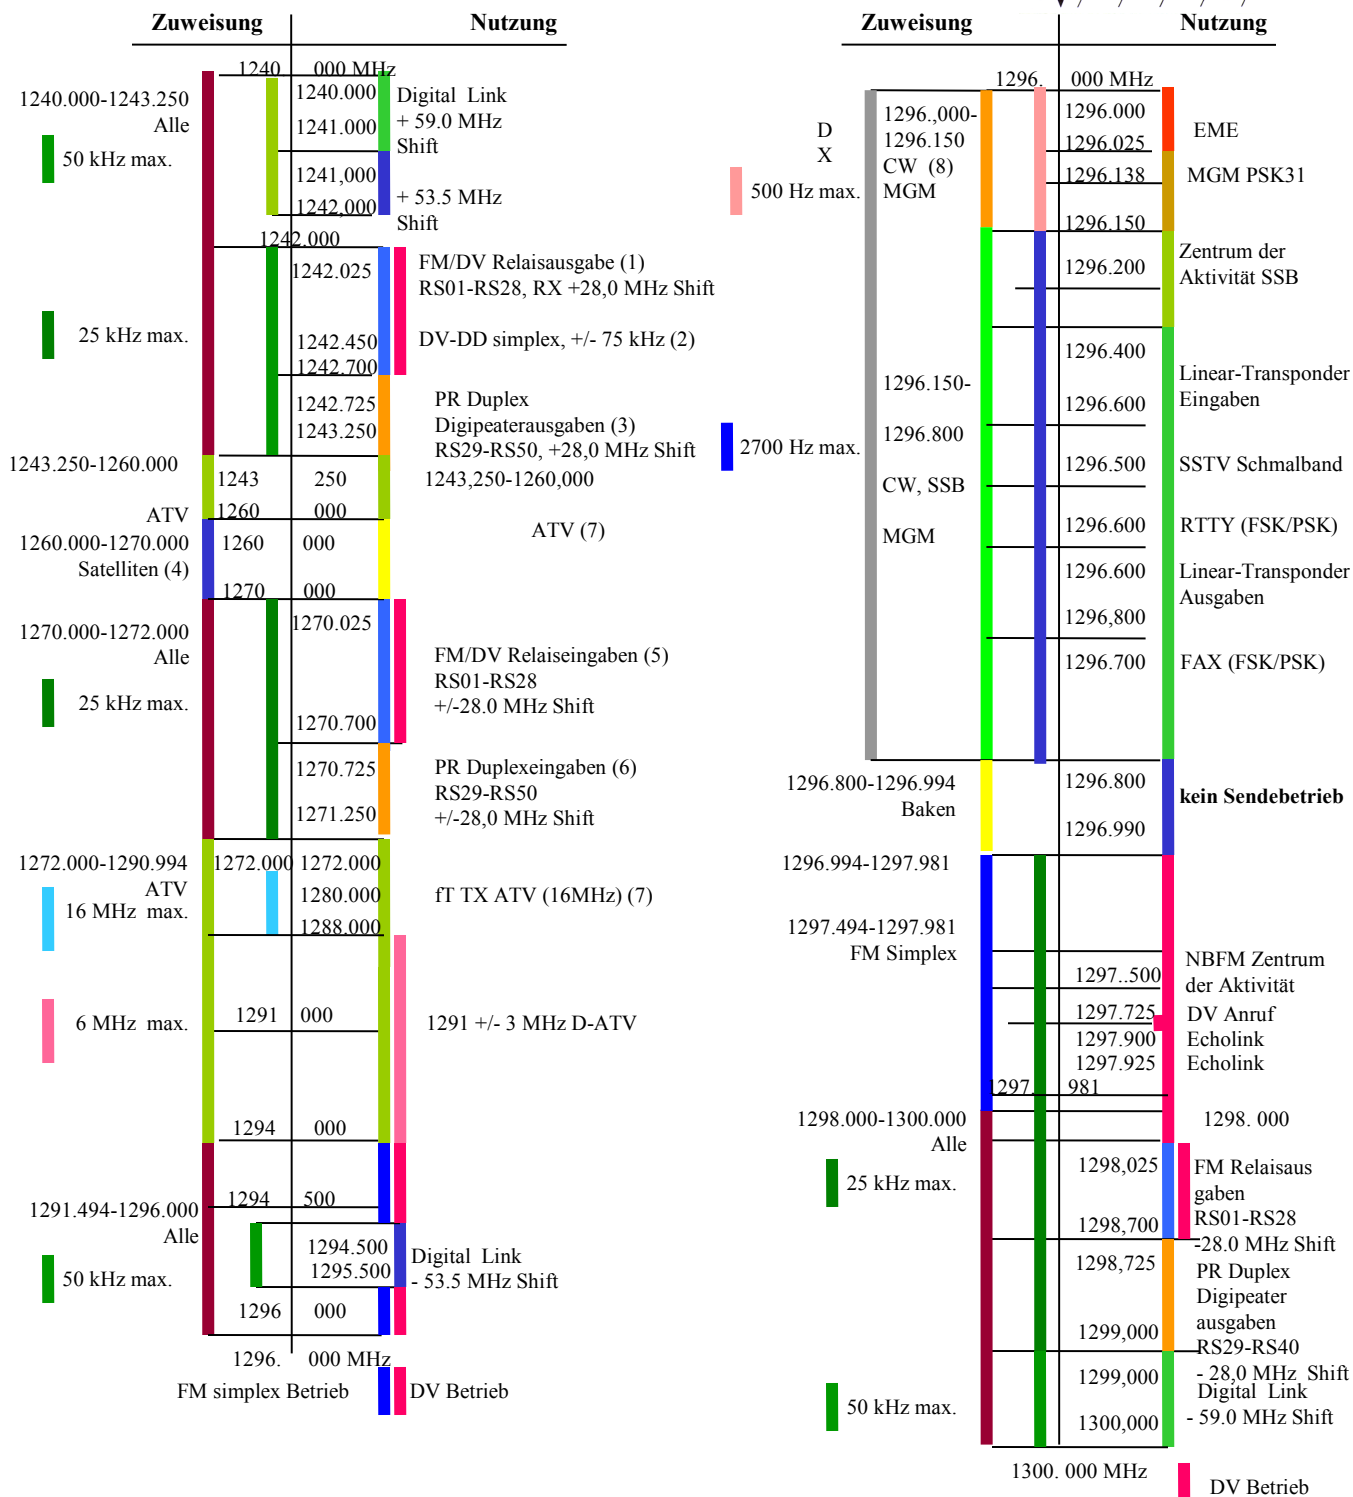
Zuweisung Nutzung

1240 000 MHz

1240.000-1243.250
Alle
50 kHz max.

1240.000
1241.000
Digital Link
+ 59.0 MHz
Shift

1241,000
1242,000
+ 53.5 MHz
Shift

1242.000
1242.025
FM/DV Relaisausgabe (1)
RS01-RS28, RX +28,0 MHz Shift

25 kHz max.
1242.450
1242.700
DV-DD simplex, +/- 75 kHz (2)

1242.725
1243.250
PR Duplex
Digipeaterausgaben (3)
RS29-RS50, +28,0 MHz Shift

1243.250-1260.000
ATV
1243 250
1260 000
1243,250-1260,000

1260.000-1270.000
Satelliten (4)
1260 000
1270 000
ATV (7)

1270.000-1272.000
Alle
25 kHz max.
1270.025
1270.700
FM/DV Relaiseingaben (5)
RS01-RS28
+/-28.0 MHz Shift

1270.725
1271.250
PR Duplexeingaben (6)
RS29-RS50
+/-28,0 MHz Shift

1272.000-1290.994
ATV
16 MHz max.
1272.000 1272.000
1280.000
1288.000
fT TX ATV (16MHz) (7)

6 MHz max.
1291 000
1291 +/- 3 MHz D-ATV

1294 000
1294 500

1291.494-1296.000
Alle
50 kHz max.
1294.500
1295.500
Digital Link
- 53.5 MHz Shift

1296 000
1296. 000 MHz
FM simplex Betrieb
DV Betrieb

Zuweisung Nutzung

1296. 000 MHz
D
X
500 Hz max.
1296.,000-
1296.150
CW (8)
MGM
1296.000
1296.025
EME
1296.138
MGM PSK31
1296.150
1296.200
Zentrum der
Aktivität SSB

1296.150-
1296.800
CW, SSB
MGM
2700 Hz max.
1296.400
1296.600
Linear-Transponder
Eingaben
1296.500
SSTV Schmalband
1296.600
RTTY (FSK/PSK)
1296.600
1296,800
Linear-Transponder
Ausgaben
1296.700
FAX (FSK/PSK)

1296.800-1296.994
Baken
1296.800
1296.990
kein Sendebetrieb

1296.994-1297.981
1297.494-1297.981
FM Simplex
1297..500
NBFM Zentrum
der Aktivität
1297.725
DV Anruf
1297.900
Echolink
1297.925
Echolink
1297. 981

1298.000-1300.000
Alle
1298. 000
25 kHz max.
1298,025
1298,700
FM Relaisaus
gaben
RS01-RS28
-28.0 MHz Shift
1298,725
1299,000
PR Duplex
Digipeater
ausgaben
RS29-RS40
- 28,0 MHz Shift
50 kHz max.
1299,000
1300,000
Digital Link
- 59.0 MHz Shift
1300. 000 MHz
DV Betrieb